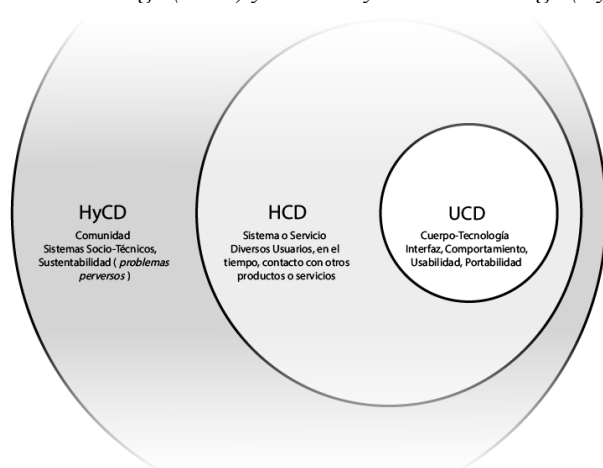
HyCD
Comunidad
Sistemas Socio-Técnicos,
Sustentabilidad ( *problemas perversos* )

HCD
Sistema o Servicio
Diversos Usuarios, en el tiempo, contacto con otros productos o servicios

UCD
Cuerpo-Tecnología
Interfaz, Comportamiento,
Usabilidad, Portabilidad